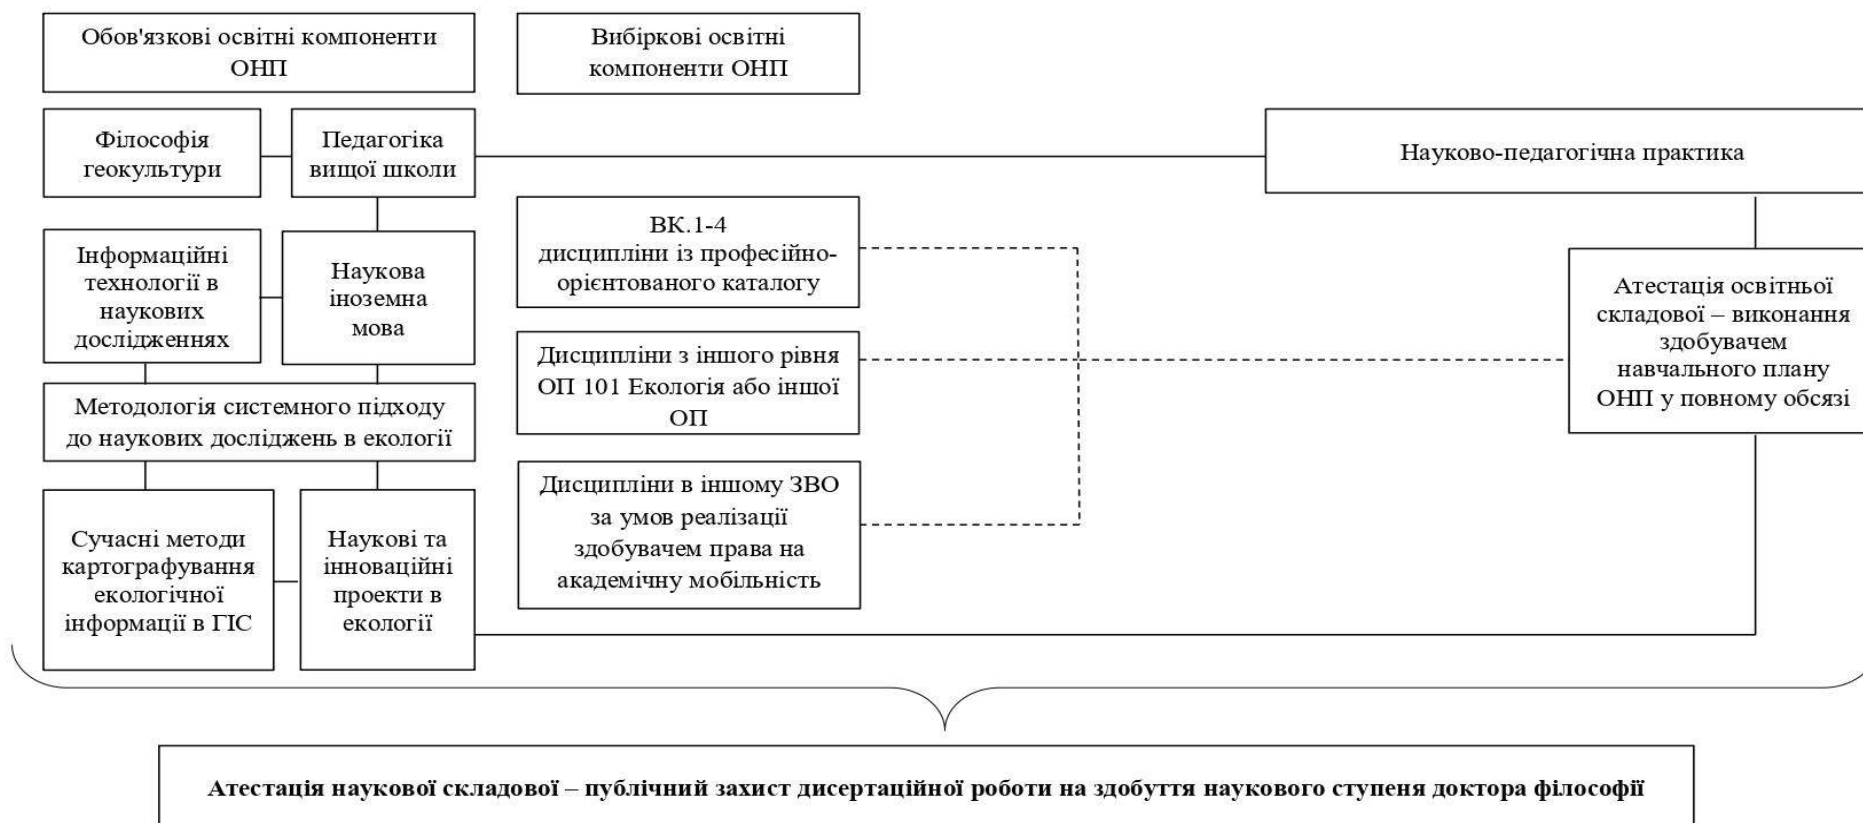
Обов'язкові освітні компоненти ОНП

Вибіркові освітні компоненти ОНП

Філософія геокультури

Педагогіка вищої школи

Науково-педагогічна практика

ВК.1-4 дисципліни із професійно-орієнтованого каталогу

Інформаційні технології в наукових дослідженнях

Наукова іноземна мова

Атестація освітньої складової – виконання здобувачем навчального плану ОНП у повному обсязі

Дисципліни з іншого рівня ОП 101 Екологія або іншої ОП

Методологія системного підходу до наукових досліджень в екології

Дисципліни в іншому ЗВО за умов реалізації здобувачем права на академічну мобільність

Сучасні методи картографування екологічної інформації в ГІС

Наукові та інноваційні проекти в екології

Атестація наукової складової – публічний захист дисертаційної роботи на здобуття наукового ступеня доктора філософії